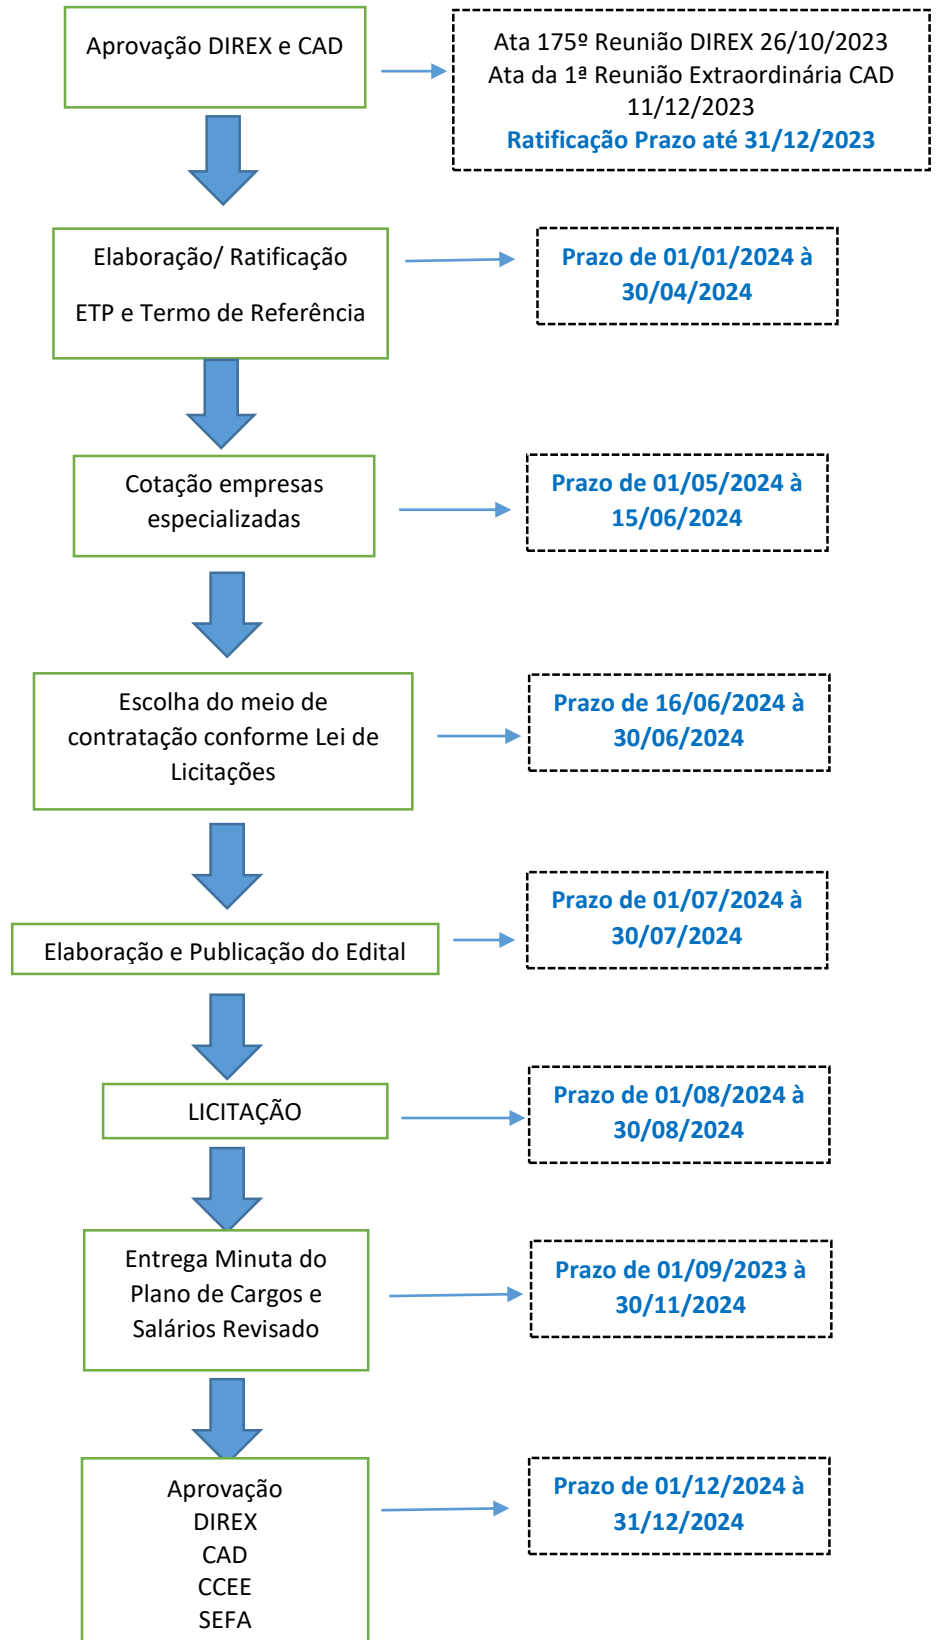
Aprovação DIREX e CAD

Ata 175º Reunião DIREX 26/10/2023
Ata da 1ª Reunião Extraordinária CAD 11/12/2023
Ratificação Prazo até 31/12/2023

Elaboração/ Ratificação

ETP e Termo de Referência

Prazo de 01/01/2024 à 30/04/2024

Cotação empresas especializadas

Prazo de 01/05/2024 à 15/06/2024

Escolha do meio de contratação conforme Lei de Licitações

Prazo de 16/06/2024 à 30/06/2024

Elaboração e Publicação do Edital

Prazo de 01/07/2024 à 30/07/2024

LICITAÇÃO

Prazo de 01/08/2024 à 30/08/2024

Entrega Minuta do Plano de Cargos e Salários Revisado

Prazo de 01/09/2023 à 30/11/2024

Aprovação
DIREX
CAD
CCEE
SEFA

Prazo de 01/12/2024 à 31/12/2024